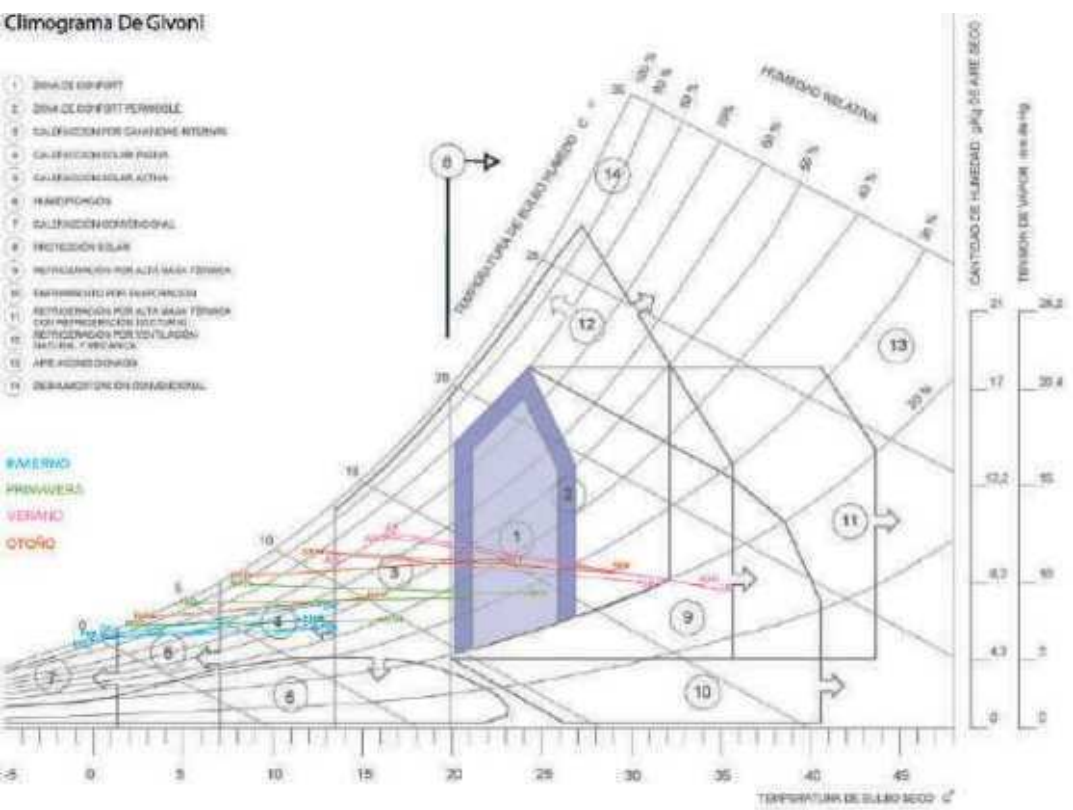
Climograma De Givoni

1 ZONA DE CONFORT
2 ZONA DE CONFORT PERMISIBLE
3 CALEFACCION POR GANANCIAS INTERNAS
4 CALEFACCION SOLAR PASIVA
5 CALEFACCION SOLAR ACTIVA
6 HUMIDIFICACION
7 CALEFACCION CONVENCIONAL
8 PROTECCION SOLAR
9 REFRIGERACION POR ALTA MASA TERMICA
10 ENFRIAMIENTO POR EVAPORACION
11 REFRIGERACION POR ALTA MASA TERMICA CON REFRIGERACION NOCTURNA
12 REFRIGERACION POR VENTILACION NATURAL Y MECANICA
13 AIRE ACONDICIONADO
14 DESHUMIDIFICACION CONVENCIONAL

INVIERNO
PRIMAVERA
VERANO
OTOÑO

HUMEDAD RELATIVA
TEMPERATURA DE BULBO HUMEDO C°
CANTIDAD DE HUMEDAD g/Kg DE AIRE SECO
TENSION DE VAPOR mm de Hg
TEMPERATURA DE BULBO SECO C°

100 %
90 %
80 %
70%
60 %
50 %
40 %
30 %
20 %

0
5
10
15
20
25
30
35

21
17
12,2
8,3
4,3
0

26,2
20,4
15
10
5
0

-5
0
5
10
15
20
25
30
35
40
45

1
2
3
4
5
6
7
8
9
10
11
12
13
14